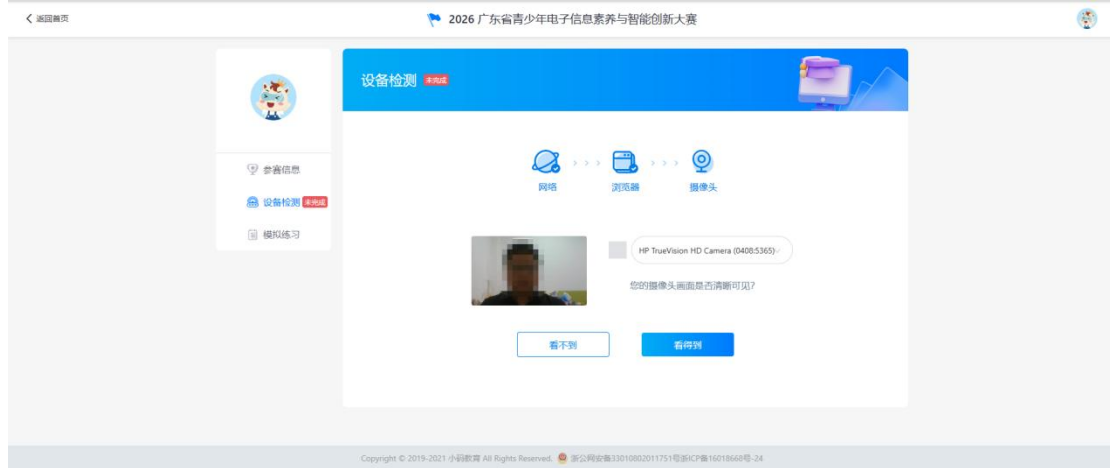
< 返回首页

2026 广东省青少年电子信息素养与智能创新大赛

参赛信息
设备检测 未完成
模拟练习

设备检测 未完成

网络
浏览器
摄像头

HP TrueVision HD Camera (0408:5365)

您的摄像头画面是否清晰可见?

看不到
看得到

Copyright © 2019-2021 小码教育 All Rights Reserved. 浙公网安备33010802011751号浙ICP备16018668号-24